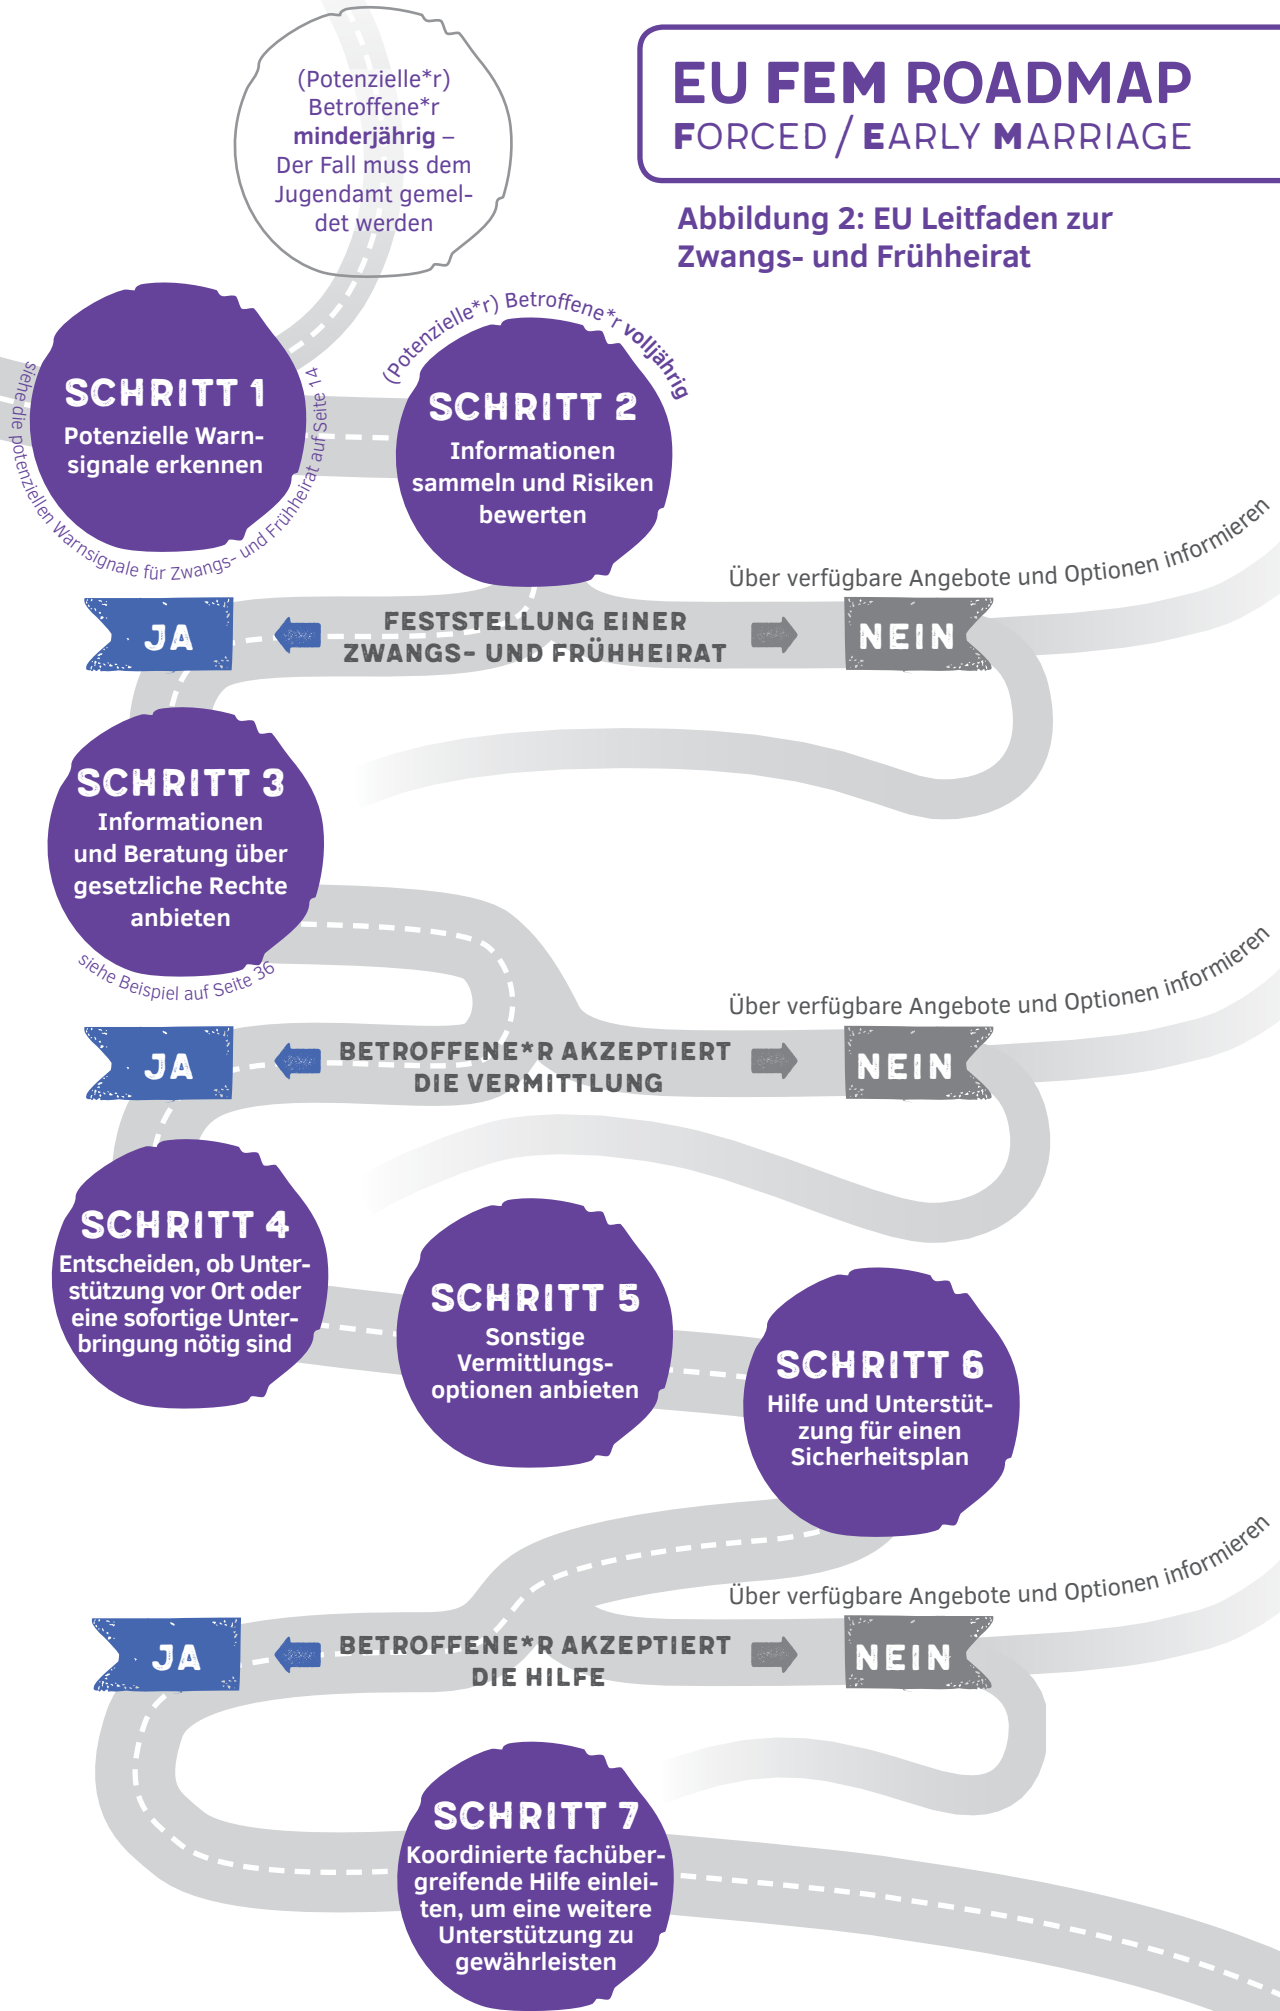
EU FEM ROADMAP
FORCED / EARLY MARRIAGE

Abbildung 2: EU Leitfaden zur Zwangs- und Frühheirat

(Potenzielle*r) Betroffene*r minderjährig – Der Fall muss dem Jugendamt gemeldet werden

SCHRITT 1
Potenzielle Warnsignale erkennen

siehe die potenziellen Warnsignale für Zwangs- und Frühheirat auf Seite 14

(Potenzielle*r) Betroffene*r volljährig

SCHRITT 2
Informationen sammeln und Risiken bewerten

Über verfügbare Angebote und Optionen informieren

JA
FESTSTELLUNG EINER ZWANGS- UND FRÜHHEIRAT
NEIN

SCHRITT 3
Informationen und Beratung über gesetzliche Rechte anbieten

siehe Beispiel auf Seite 36

Über verfügbare Angebote und Optionen informieren

JA
BETROFFENE*R AKZEPTIERT DIE VERMITTLUNG
NEIN

SCHRITT 4
Entscheiden, ob Unterstützung vor Ort oder eine sofortige Unterbringung nötig sind

SCHRITT 5
Sonstige Vermittlungsoptionen anbieten

SCHRITT 6
Hilfe und Unterstützung für einen Sicherheitsplan

Über verfügbare Angebote und Optionen informieren

JA
BETROFFENE*R AKZEPTIERT DIE HILFE
NEIN

SCHRITT 7
Koordinierte fachübergreifende Hilfe einleiten, um eine weitere Unterstützung zu gewährleisten